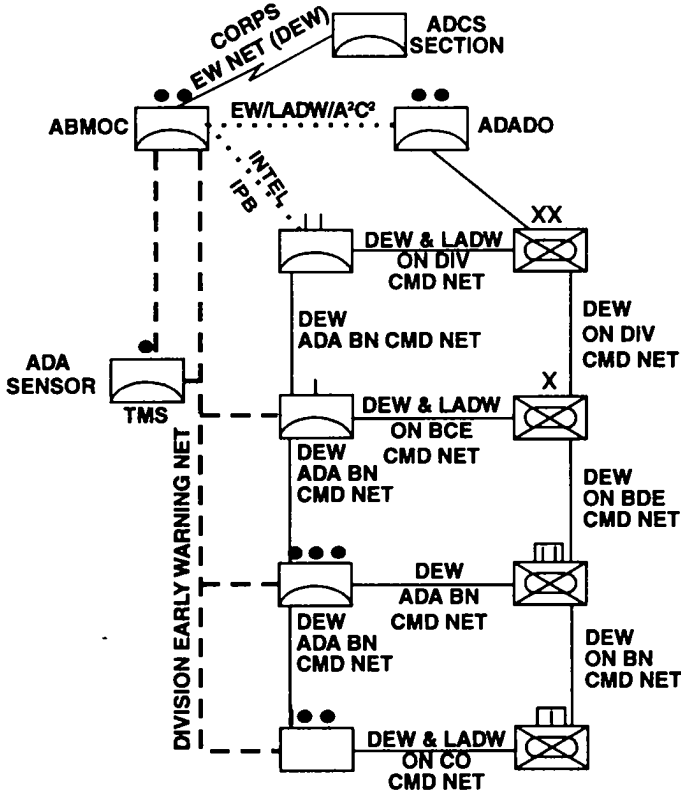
CORPS EW NET (DEW)

ADCS SECTION

ABMOC

EW/LADW/$A^2C^2$

ADADO

INTEL IPB

XX

DEW & LADW ON DIV CMD NET

DEW ADA BN CMD NET

DEW ON DIV CMD NET

ADA SENSOR

TMS

X

DEW & LADW ON BCE CMD NET

DEW ADA BN CMD NET

DEW ON BDE CMD NET

DIVISION EARLY WARNING NET

DEW ADA BN CMD NET

DEW ADA BN CMD NET

DEW ON BN CMD NET

DEW & LADW ON CO CMD NET